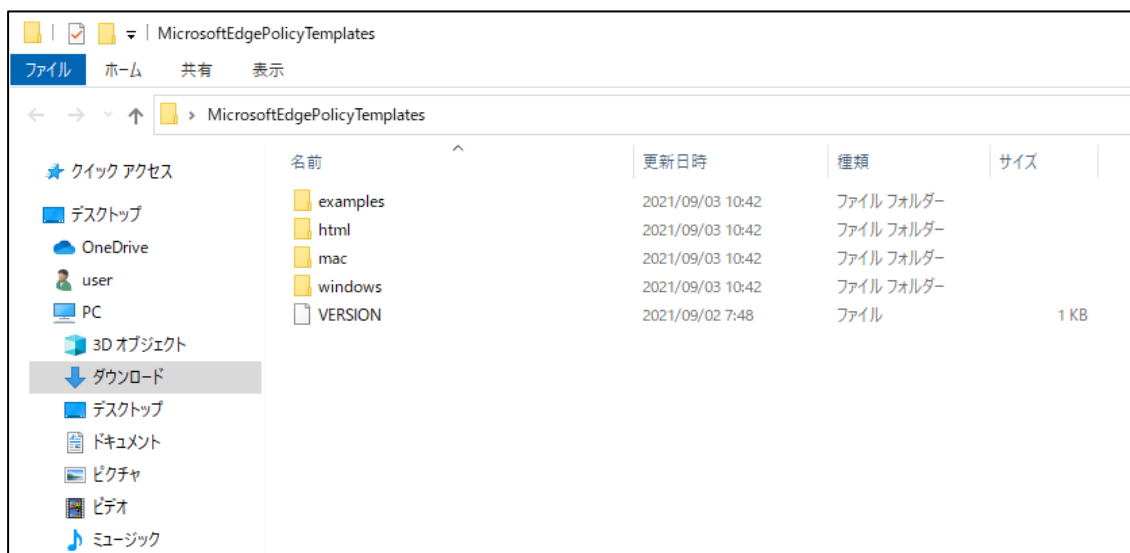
| MicrosoftEdgePolicyTemplates

ファイル ホーム 共有 表示

› MicrosoftEdgePolicyTemplates

クイック アクセス
デスクトップ
OneDrive
user
PC
3D オブジェクト
ダウンロード
デスクトップ
ドキュメント
ピクチャ
ビデオ
ミュージック

| 名前 | 更新日時 | 種類 | サイズ |
|---|---|---|---|
| examples | 2021/09/03 10:42 | ファイル フォルダー | |
| html | 2021/09/03 10:42 | ファイル フォルダー | |
| mac | 2021/09/03 10:42 | ファイル フォルダー | |
| windows | 2021/09/03 10:42 | ファイル フォルダー | |
| VERSION | 2021/09/02 7:48 | ファイル | 1 KB |